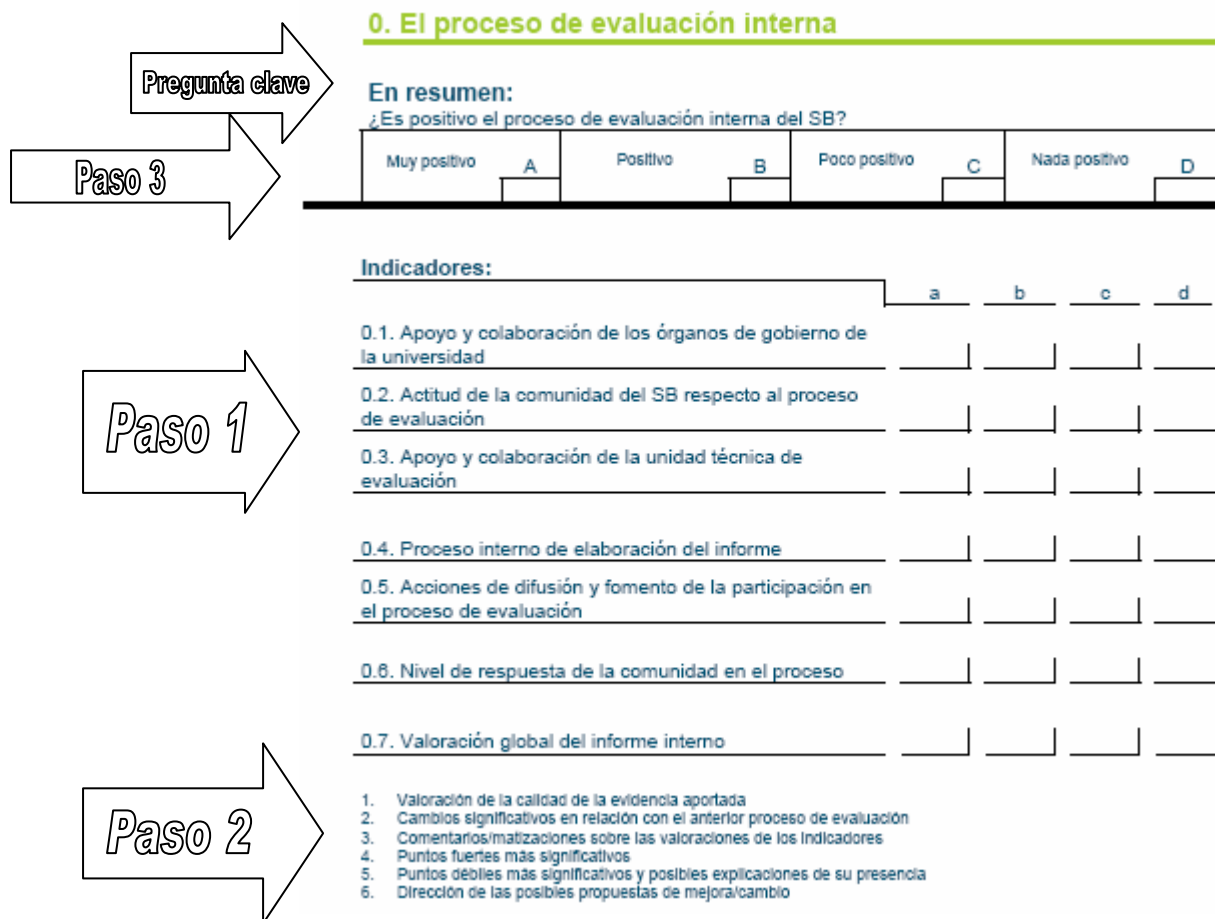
0. El proceso de evaluación interna

Pregunta clave

En resumen:
¿Es positivo el proceso de evaluación interna del SB?

Paso 3

| Muy positivo A | Positivo B | Poco positivo C | Nada positivo D |
|---|---|---|---|

Indicadores:

| | a | b | c | d |
|---|---|---|---|---|
| 0.1. Apoyo y colaboración de los órganos de gobierno de la universidad | | | | |
| 0.2. Actitud de la comunidad del SB respecto al proceso de evaluación | | | | |
| 0.3. Apoyo y colaboración de la unidad técnica de evaluación | | | | |
| 0.4. Proceso interno de elaboración del informe | | | | |
| 0.5. Acciones de difusión y fomento de la participación en el proceso de evaluación | | | | |
| 0.6. Nivel de respuesta de la comunidad en el proceso | | | | |
| 0.7. Valoración global del informe interno | | | | |

Paso 1

Paso 2

1. Valoración de la calidad de la evidencia aportada
2. Cambios significativos en relación con el anterior proceso de evaluación
3. Comentarios/matizaciones sobre las valoraciones de los indicadores
4. Puntos fuertes más significativos
5. Puntos débiles más significativos y posibles explicaciones de su presencia
6. Dirección de las posibles propuestas de mejora/cambio